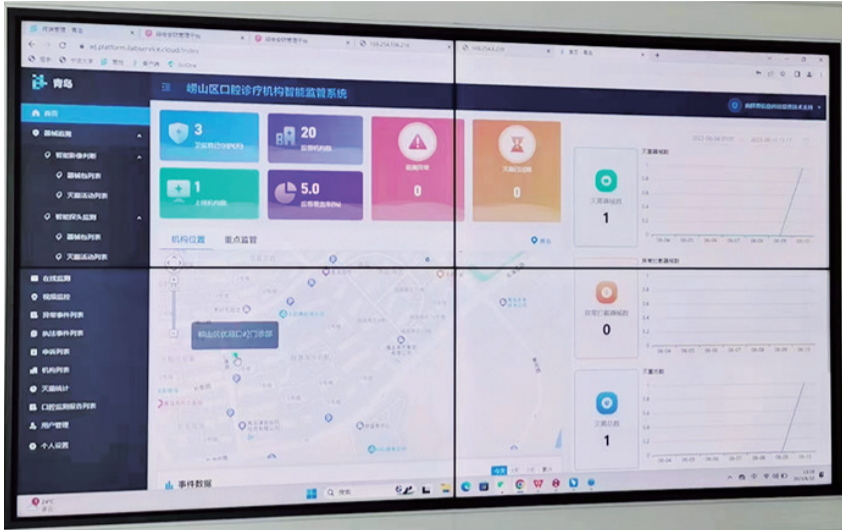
青岛

首页

崂山区口腔诊疗机构智能监管系统

3

20

1

5.0

0

0

1

0

1

机构位置

重点监管

崂山区沈眼口#口门诊部

事件数据

在线监测

视频监控

异常事件列表

执法事件列表

申诉列表

机构列表

灭菌统计

口腔监测报告列表

用户管理

个人设置

搜索